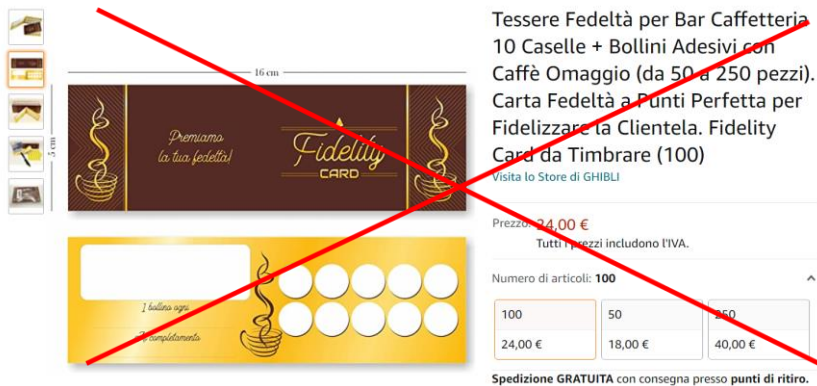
16 cm

5 cm

Premiamo
la tua fedeltà!

Fidelity
CARD

1 bollino ogni

Al completamento

Tessere Fedeltà per Bar Caffetteria 10 Caselle + Bollini Adesivi con Caffè Omaggio (da 50 a 250 pezzi). Carta Fedeltà a Punti Perfetta per Fidelizzare la Clientela. Fidelity Card da Timbrare (100)

Visita lo Store di GHIBLI

Prezzo: 24,00 €

Tutti i prezzi includono l'IVA.

Numero di articoli: 100

| 100 | 50 | 250 |
|---|---|---|
| 24,00 € | 18,00 € | 40,00 € |

Spedizione GRATUITA con consegna presso punti di ritiro.